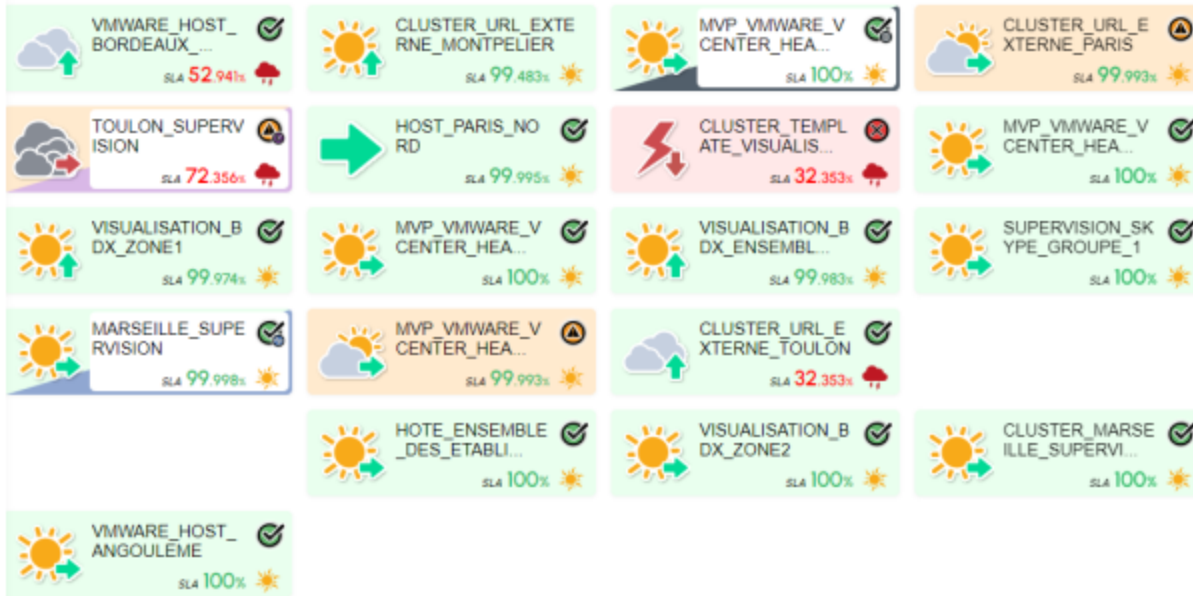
VMWARE_HOST_BORDEAUX_...
SLA 52.941%

CLUSTER_URL_EXTERNE_MONTPELLIER
SLA 99.483%

MVP_VMWARE_VCENTER_HEA...
SLA 100%

CLUSTER_URL_EXTERNE_PARIS
SLA 99.993%

TOULON_SUPERVISION
SLA 72.356%

HOST_PARIS_NORD
SLA 99.995%

CLUSTER_TEMPLATE_VISUALIS...
SLA 32.353%

MVP_VMWARE_VCENTER_HEA...
SLA 100%

VISUALISATION_BDX_ZONE1
SLA 99.974%

MVP_VMWARE_VCENTER_HEA...
SLA 100%

VISUALISATION_BDX_ENSEMBL...
SLA 99.983%

SUPERVISION_SKYPE_GROUPE_1
SLA 100%

MARSEILLE_SUPERVISION
SLA 99.998%

MVP_VMWARE_VCENTER_HEA...
SLA 99.993%

CLUSTER_URL_EXTERNE_TOULON
SLA 32.353%

HOTE_ENSEMBLE_DES_ETABLI...
SLA 100%

VISUALISATION_BDX_ZONE2
SLA 100%

CLUSTER_MARSEILLE_SUPERVI...
SLA 100%

VMWARE_HOST_ANGOULEME
SLA 100%